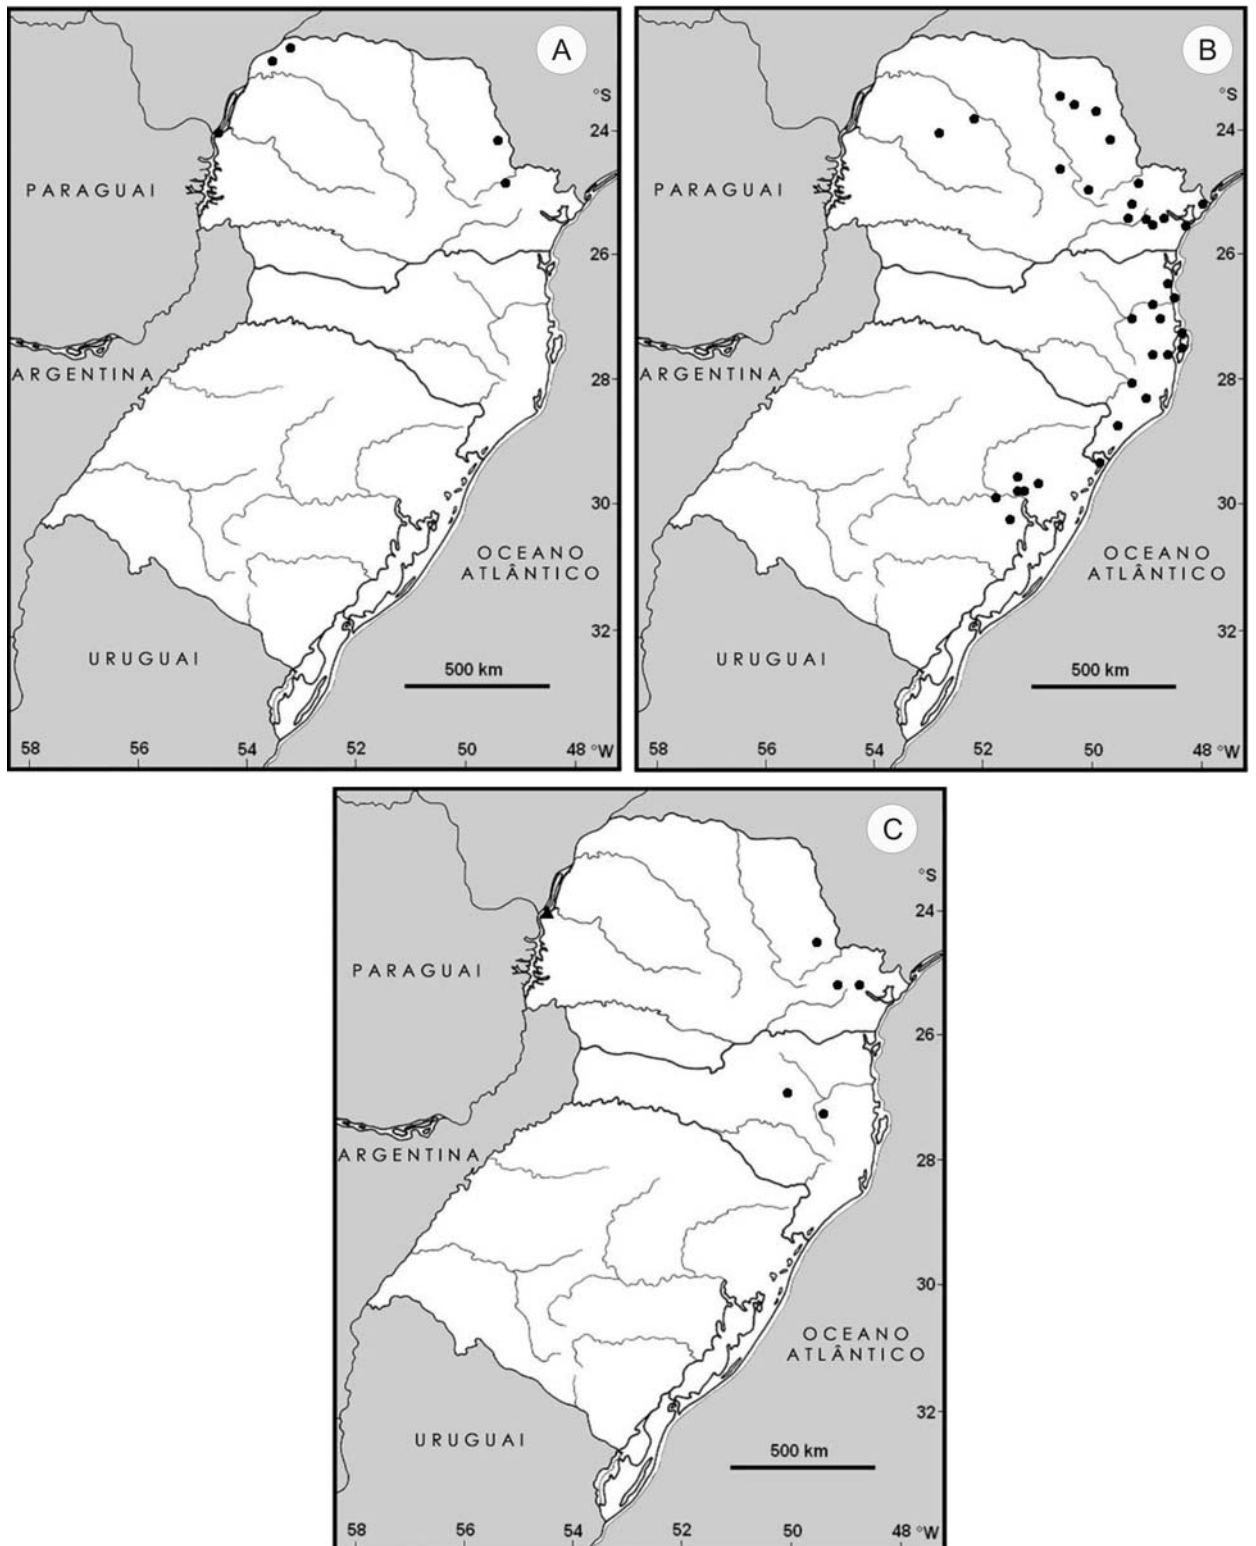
A

°S
24
26
28
30
32

PARAGUAI

ARGENTINA

URUGUAI

OCEANO ATLÂNTICO

500 km

58 56 54 52 50 48 °W

B

°S
24
26
28
30
32

PARAGUAI

ARGENTINA

URUGUAI

OCEANO ATLÂNTICO

500 km

58 56 54 52 50 48 °W

C

°S
24
26
28
30
32

PARAGUAI

ARGENTINA

URUGUAI

OCEANO ATLÂNTICO

500 km

58 56 54 52 50 48 °W